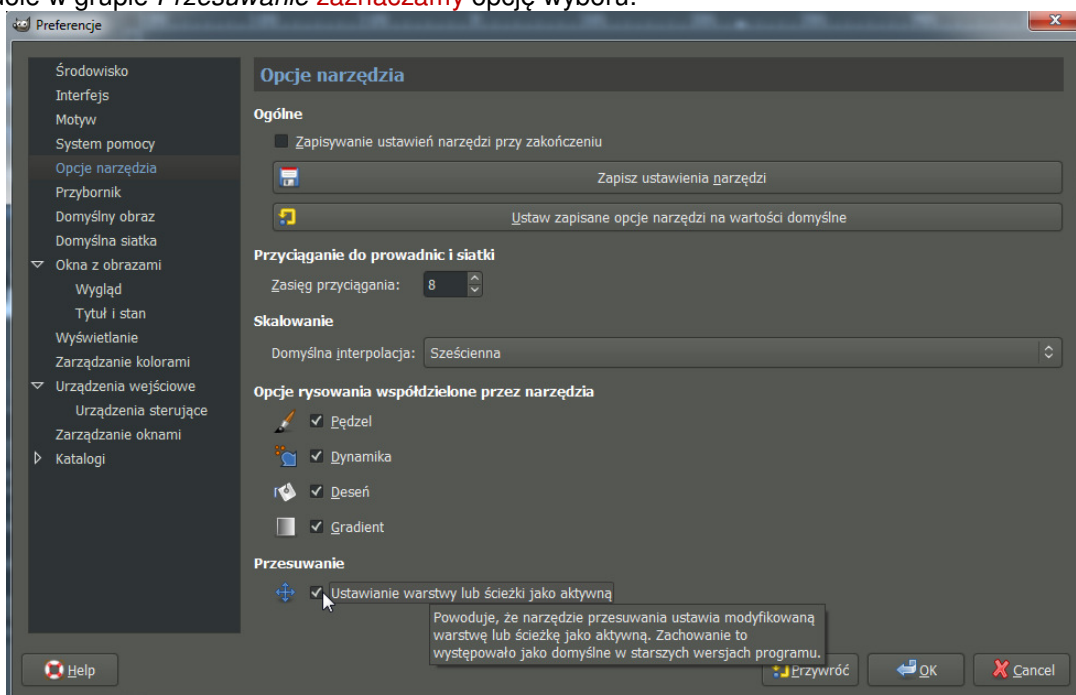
...nole w grupie Przesuwanie zaznaczamy opcję wyboru.

Preferencje

Środowisko
Interfejs
Motyw
System pomocy
Opcje narzędzia
Przybornik
Domyślny obraz
Domyślna siatka
Okna z obrazami
Wygląd
Tytuł i stan
Wyświetlanie
Zarządzanie kolorami
Urządzenia wejściowe
Urządzenia sterujące
Zarządzanie oknami
Katalogi

Opcje narzędzia

Ogólne

Zapisywanie ustawień narzędzi przy zakończeniu

Zapisz ustawienia narzędzi

Ustaw zapisane opcje narzędzi na wartości domyślne

Przyciąganie do prowadnic i siatki

Zasięg przyciągania: 8

Skalowanie

Domyślna interpolacja: Sześcienna

Opcje rysowania współdzielone przez narzędzia

Pędzel

Dynamika

Deseń

Gradient

Przesuwanie

Ustawianie warstwy lub ścieżki jako aktywną

Powoduje, że narzędzie przesuwania ustawia modyfikowaną warstwę lub ścieżkę jako aktywną. Zachowanie to występowało jako domyślne w starszych wersjach programu.

Help

Przywróć

OK

Cancel